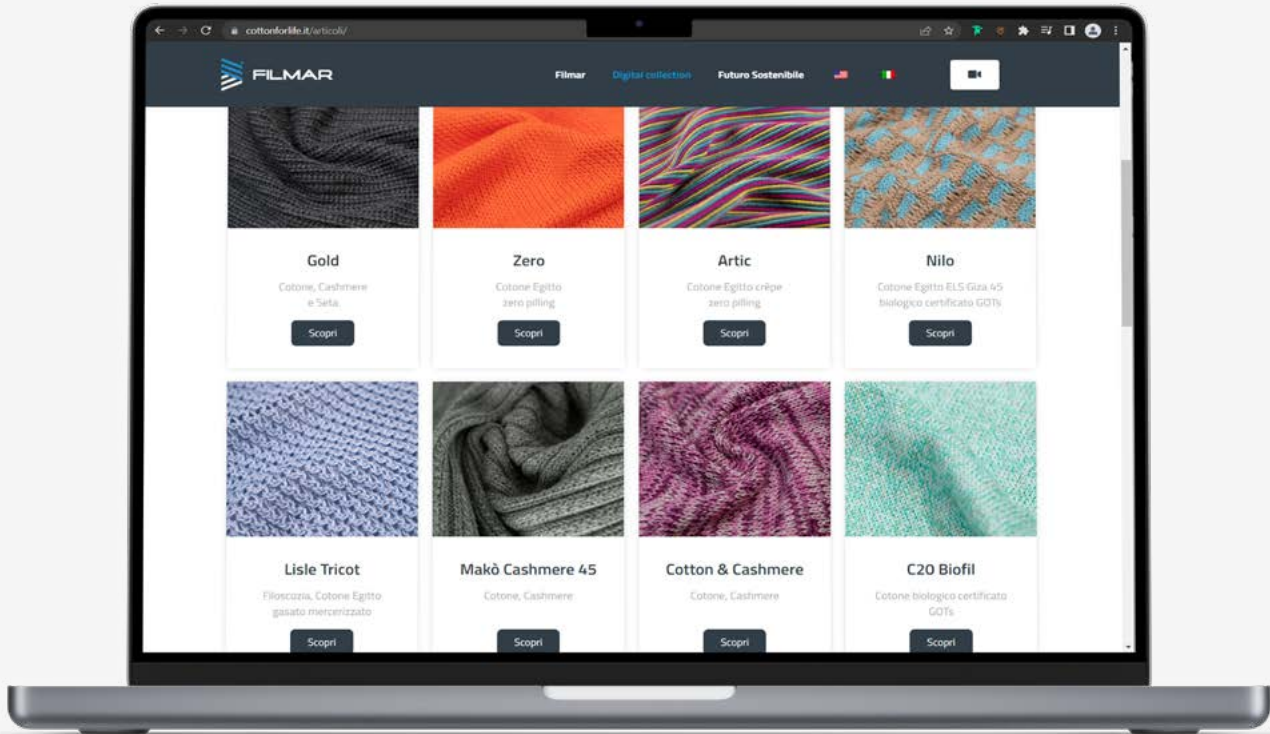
cottonforlife.it/articoli/

FILMAR

Filmar Digital collection Futuro Sostenibile

Gold
Cotone, Cashmere e Seta
Scopri

Zero
Cotone Egitto zero pilling
Scopri

Artic
Cotone Egitto crêpe zero pilling
Scopri

Nilo
Cotone Egitto ELS Giza 45 biologico certificato GOTs
Scopri

Lisle Tricot
Filoscozia, Cotone Egitto gasato mercerizzato
Scopri

Makò Cashmere 45
Cotone, Cashmere
Scopri

Cotton & Cashmere
Cotone, Cashmere
Scopri

C20 Biofil
Cotone biologico certificato GOTs
Scopri